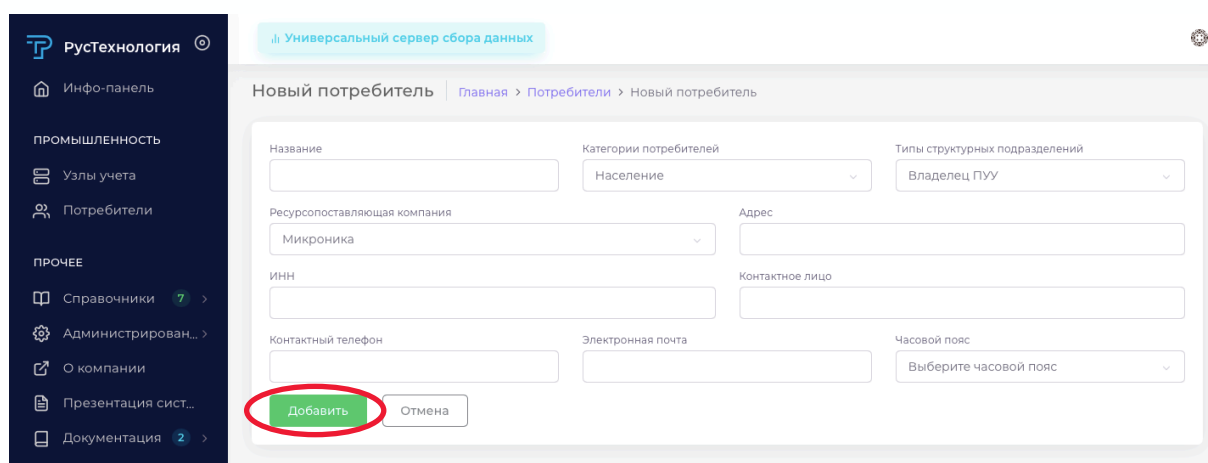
РусТехнология

Инфо-панель

ПРОМЫШЛЕННОСТЬ

Узлы учета

Потребители

ПРОЧЕЕ

Справочники 7

Администрирован...

О компании

Презентация сист...

Документация 2

Универсальный сервер сбора данных

Новый потребитель | Главная > Потребители > Новый потребитель

Название

Категории потребителей
Население

Типы структурных подразделений
Владелец ПУУ

Ресурсопоставляющая компания
Микроника

Адрес

ИНН

Контактное лицо

Контактный телефон

Электронная почта

Часовой пояс
Выберите часовой пояс

Добавить

Отмена